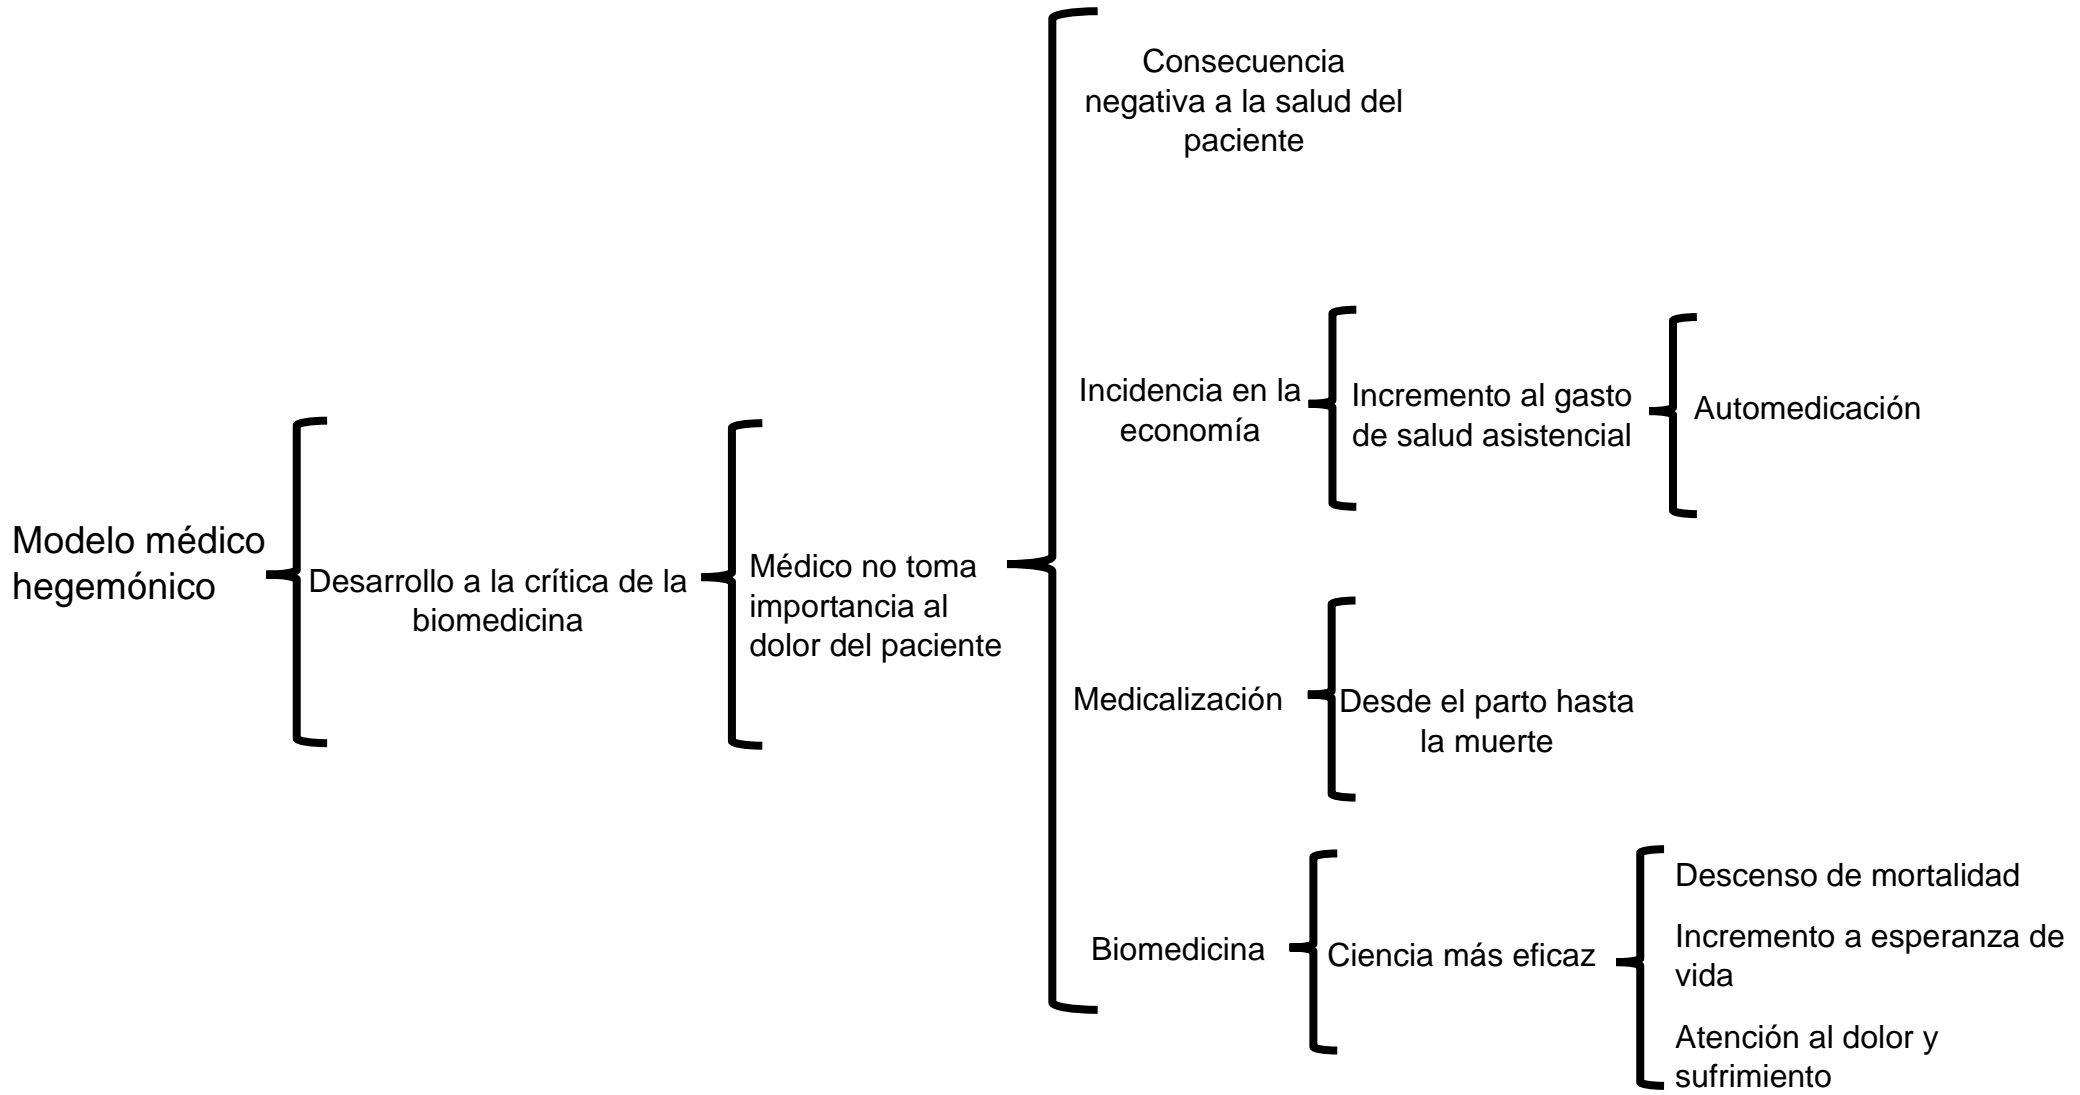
Modelo médico hegemónico

Desarrollo a la crítica de la biomedicina

Médico no toma importancia al dolor del paciente

Consecuencia negativa a la salud del paciente

Incidencia en la economía

Incremento al gasto de salud asistencial

Automedicación

Medicalización

Desde el parto hasta la muerte

Biomedicina

Ciencia más eficaz

Descenso de mortalidad

Incremento a esperanza de vida

Atención al dolor y sufrimiento